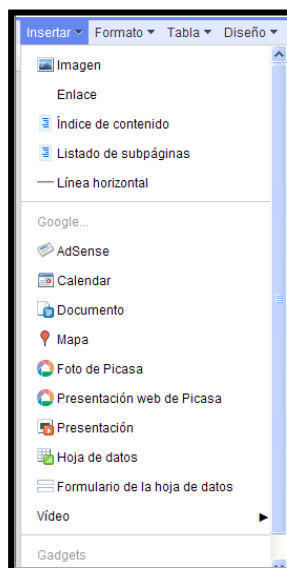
Insertar ▾ Formato ▾ Tabla ▾ Diseño ▾

Imagen
Enlace
Índice de contenido
Listado de subpáginas
Línea horizontal

Google...
AdSense
Calendar
Documento
Mapa
Foto de Picasa
Presentación web de Picasa
Presentación
Hoja de datos
Formulario de la hoja de datos
Vídeo ▶

Gadgets